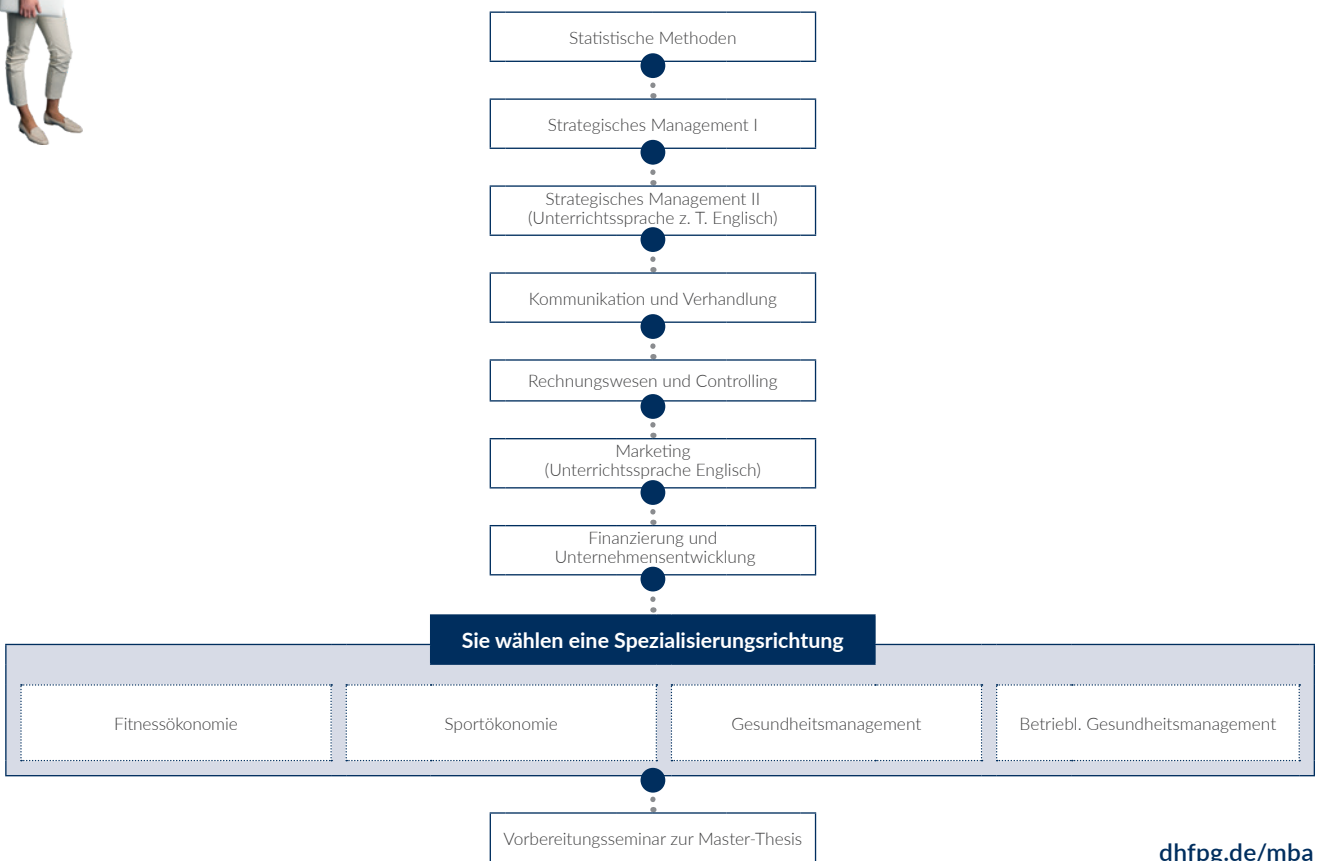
Statistische Methoden

Strategisches Management I

Strategisches Management II
(Unterrichtssprache z. T. Englisch)

Kommunikation und Verhandlung

Rechnungswesen und Controlling

Marketing
(Unterrichtssprache Englisch)

Finanzierung und Unternehmensentwicklung

Sie wählen eine Spezialisierungsrichtung

Fitnessökonomie

Sportökonomie

Gesundheitsmanagement

Betriebl. Gesundheitsmanagement

Vorbereitungsseminar zur Master-Thesis

dhfpg.de/mba